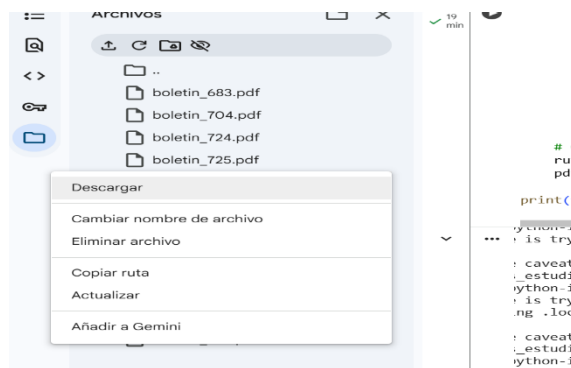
Archivos

..
boletin_683.pdf
boletin_704.pdf
boletin_724.pdf
boletin_725.pdf

Descargar
Cambiar nombre de archivo
Eliminar archivo
Copiar ruta
Actualizar
Añadir a Gemini

19 min

#
ru
pd
print(
ython-i
is try
caveat
_estudi
ython-i
is try
ng .loo
caveat
_estudi
ython-i